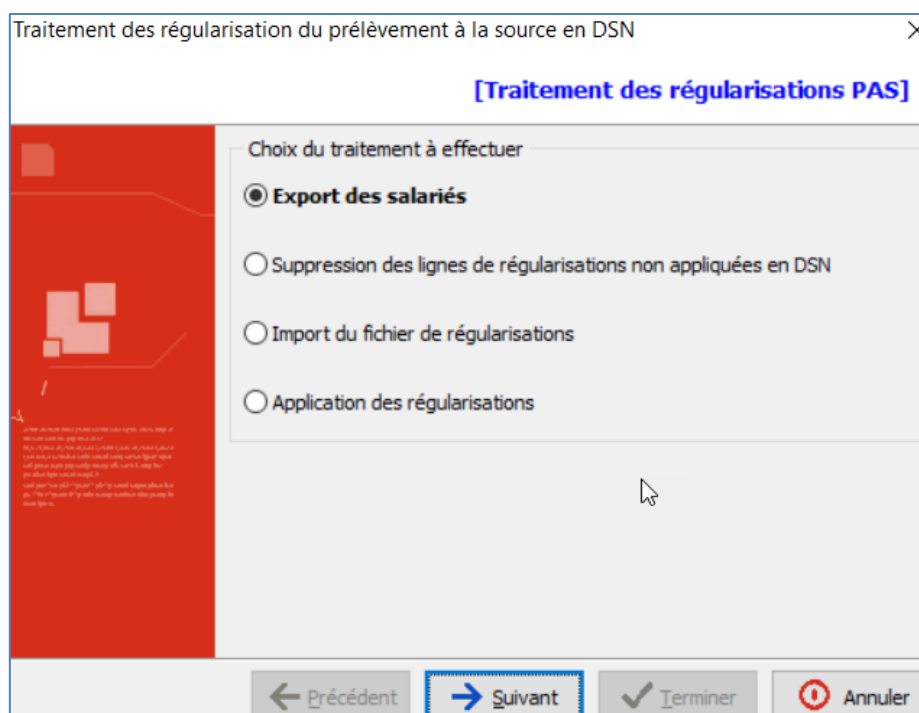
Traitement des régularisation du prélèvement à la source en DSN

[Traitement des régularisations PAS]

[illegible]

Choix du traitement à effectuer

Export des salariés

Suppression des lignes de régularisations non appliquées en DSN

Import du fichier de régularisations

Application des régularisations

Précédent
Suivant
Terminer
Annuler